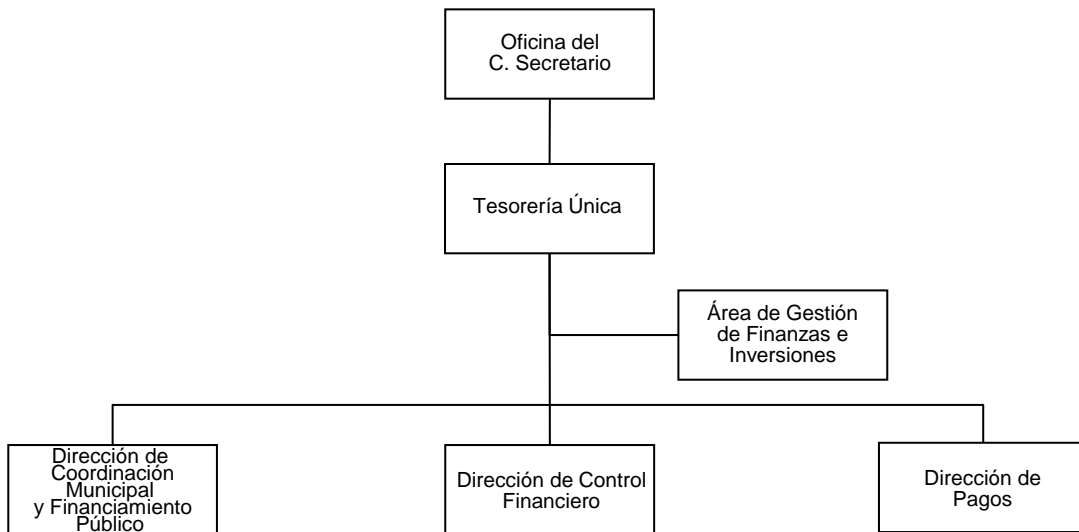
Oficina del C. Secretario

Tesorería Única

Área de Gestión de Finanzas e Inversiones

Dirección de Coordinación Municipal y Financiamiento Público

Dirección de Control Financiero

Dirección de Pagos